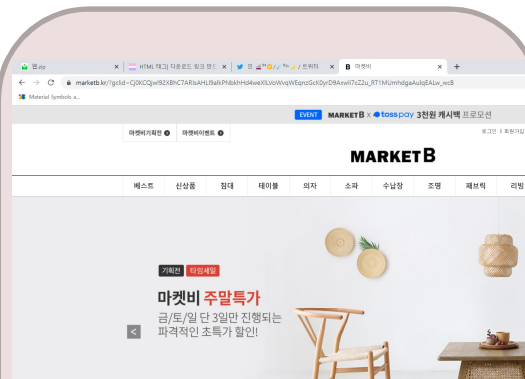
웹.zip
HTML 태그| 다운로드 링크 만드
트위터
마켓비
marketb.kr/?gclid=Cj0KCQjwl92XBhC7ARIsAHLl9aIkPNbkhHd4weXILVoWvqWEqnzGcK0yrD9AxwiI7cZ2u_RT1MUmhdgaAuIqEALw_wcB
Material Symbols a...

EVENT MARKETB x tosspay 3천원 캐시백 프로모션

마켓비기획전 마켓비이벤트
로그인 | 회원가입

MARKET B

베스트 신상품 침대 테이블 의자 소파 수납장 조명 패브릭 리빙

기획전 타임세일
마켓비 주말특가
금/토/일 단 3일만 진행되는 파격적인 초특가 할인!